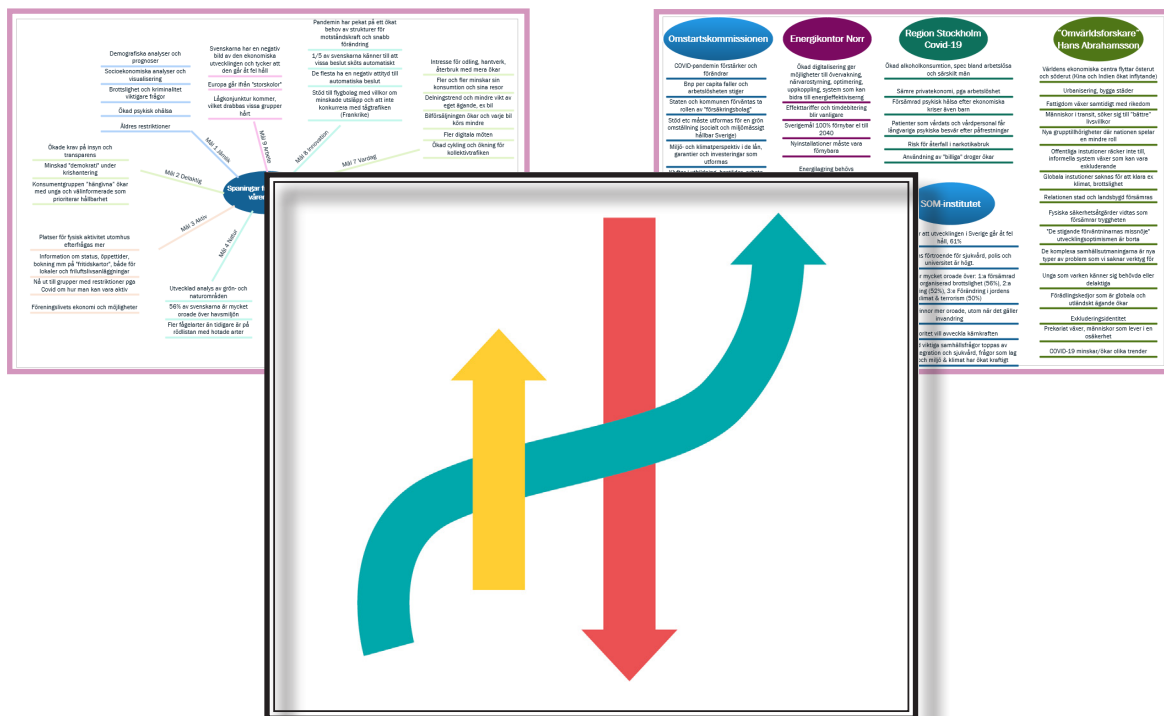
Demografiska analyser och prognoser

Socioekonomiska analyser och visualisering

Brottslighet och kriminalitet viktigare frågor

Ökad psykisk ohälsa

Äldres restriktioner

Svenskarna har en negativ bild av den ekonomiska utvecklingen och tycker att den går åt fel håll

Europa går ifrån "storskolor"

Lågkonjunktur kommer, vilket drabbas vissa grupper hårt

Pandemin har pekat på ett ökat behov av strukturer för motståndskraft och snabb förändring

1/5 av svenskarna känner till att vissa beslut sköts automatiskt

De flesta ha en negativ attityd till automatiska beslut

Stöd till flygbolag med villkor om minskade utsläpp och att inte konkurrera med tågtrafiken (Frankrike)

Intresse för odling, hantverk, återbruk med mera ökar

Fler och fler minskar sin konsumtion och sina resor

Delningstrend och mindre vikt av eget ägande, ex bil

Bilförsäljningen ökar och varje bil körs mindre

Fler digitala möten

Ökad cykling och ökning för kollektivtrafiken

Mål 1 Jämlik

Mål 9 Innovativ

Mål 8 Innovation

Mål 7 Vardag

Ökade krav på insyn och transparens

Minskad "demokrati" under krishantering

Konsumentgruppen "hängivna" ökar med unga och välinformerade som prioriterar hållbarhet

Mål 2 Delaktig

Mål 3 Aktiv

Mål 4 Natur

Spaningar f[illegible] våren

Platser för fysisk aktivitet utomhus efterfrågas mer

Information om status, öppettider, bokning mm på "friluftskartor", både för lokaler och friluftslivsanläggningar

Nå ut till grupper med restriktioner pga Covid om hur man kan vara aktiv

Föreningslivets ekonomi och möjligheter

Utvecklad analys av grön- och naturområden

56% av svenskarna är mycket oroade över havsmiljön

Fler fågelarter än tidigare är på rödlistan med hotade arter

Omstartskommissionen

COVID-pandemin förstärker och förändrar

Bnp per capita faller och arbetslösheten stiger

Staten och kommunen förväntas ta rollen av "försäkringsbolag"

Stöd etc måste utformas för en grön omställning (socialt och miljömässigt hållbar Sverige)

Miljö- och klimatperspektiv i de lån, garantier och investeringar som utformas

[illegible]

Energikontor Norr

Ökad digitalisering ger möjligheter till övervakning, närvarostyrning, optimering, uppkoppling, system som kan bidra till energieffektivisering

Effekttariffer och timdebitering blir vanligare

Sverigemål 100% förnybar el till 2040

Nyinstallationer måste vara förnybara

Energilagring behövs

Region Stockholm Covid-19

Ökad alkoholkonsumtion, spec bland arbetslösa och särskilt män

Sämre privatekonomi, pga arbetslöshet

Försämrad psykisk hälsa efter ekonomiska kriser även barn

Patienter som vårdats och vårdpersonal får långvariga psykiska besvär efter påfrestningar

Risk för återfall i narkotikabruk

Användning av "billiga" droger ökar

"Omvärldsforskare" Hans Abrahamsson

Världens ekonomiska centra flyttar österut och söderut (Kina och Indien ökat inflytande)

Urbanisering, bygga städer

Fattigdom växer samtidigt med rikedom

Människor i transit, söker sig till "bättre" livsvillkor

Nya grupptillhörigheter där nationen spelar en mindre roll

Offentliga institutioner räcker inte till, informella system växer som kan vara exkluderande

Globala institutioner saknas för att klara ex klimat, brottslighet

Relationen stad och landsbygd försämras

Fysiska säkerhetsåtgärder vidtas som försämrar tryggheten

"De stigande förväntningarnas missnöje" utvecklingsoptimismen är borta

De komplexa samhällsutmaningarna är nya typer av problem som vi saknar verktyg för

Unga som varken känner sig behövda eller delaktiga

Förädlingskedjor som är globala och utländskt ägande ökar

Exkluderingsidentitet

Prekariat växer, människor som lever i en osäkerhet

COVID-19 minskar/ökar olika trender

SOM-institutet

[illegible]r att utvecklingen i Sverige går åt fel håll, 61%

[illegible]s förtroende för sjukvård, polis och universitet är högt.

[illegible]r mycket oroade över: 1:a försämrad organiserad brottslighet (56%), 2:a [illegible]g (52%), 3:e Förändring i jordens klimat & terrorism (50%)

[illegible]innor mer oroade, utom när det gäller invandring

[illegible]oritet vill avveckla kärnkraften

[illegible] viktiga samhällsfrågor toppas av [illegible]egration och sjukvård, frågor som lag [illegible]ch miljö & klimat har ökat kraftigt